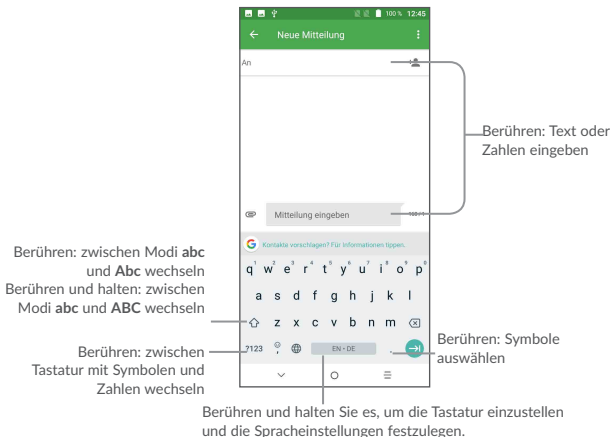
100 % 12:45

Neue Mitteilung

An

Mitteilung eingeben

Kontakte vorschlagen? Für Informationen tippen.

q w e r t z u i o p

a s d f g h j k l

z x c v b n m

?123

EN • DE

Berühren: Text oder Zahlen eingeben

Berühren: zwischen Modi **abc** und **Abc** wechseln
Berühren und halten: zwischen Modi **abc** und **ABC** wechseln

Berühren: zwischen Tastatur mit Symbolen und Zahlen wechseln

Berühren: Symbole auswählen

Berühren und halten Sie es, um die Tastatur einzustellen und die Spracheinstellungen festzulegen.